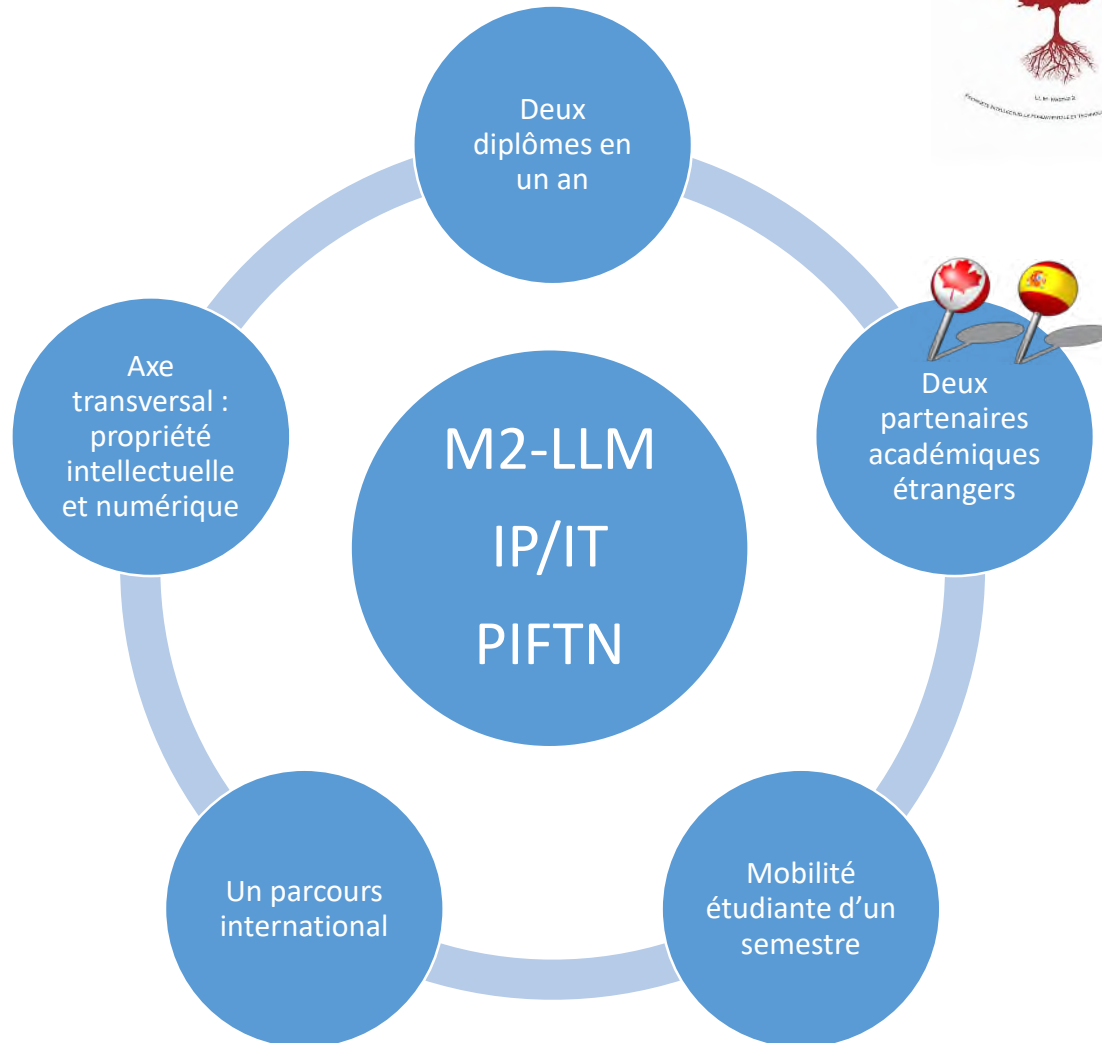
Deux diplômes en un an

Deux partenaires académiques étrangers

Mobilité étudiante d'un semestre

Un parcours international

Axe transversal : propriété intellectuelle et numérique

M2-LLM
IP/IT
PIFTN

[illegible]